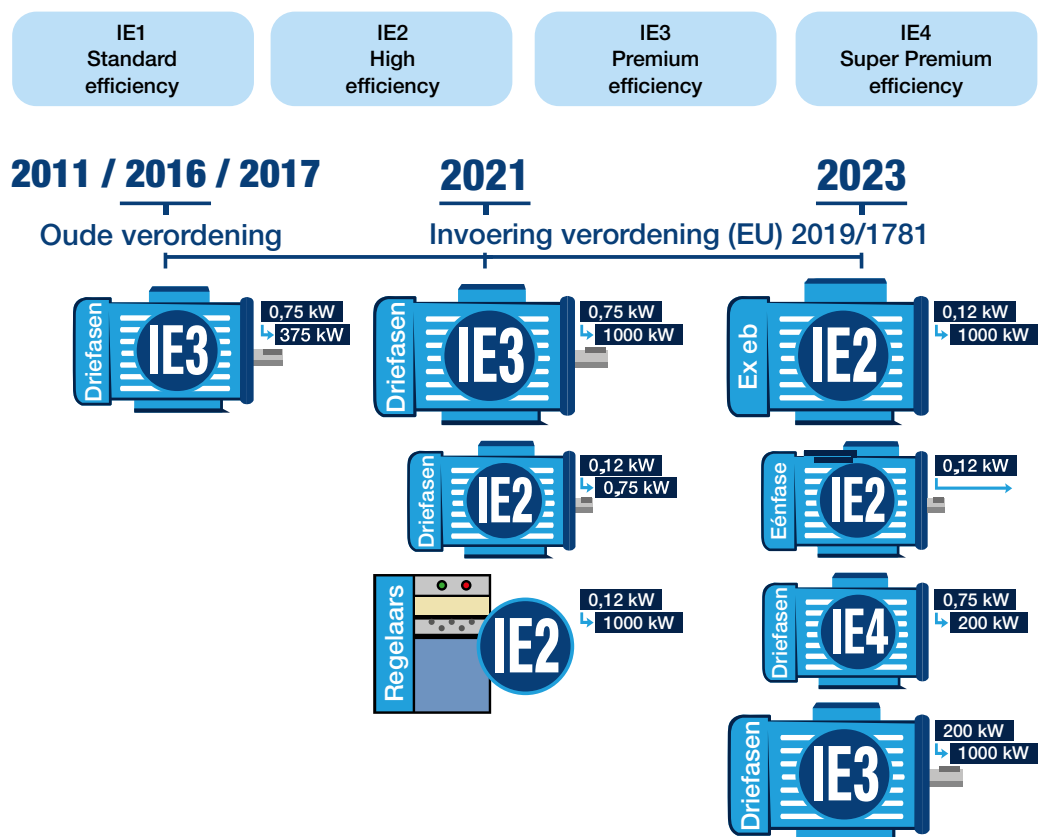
IE1
Standard
efficiency

IE2
High
efficiency

IE3
Premium
efficiency

IE4
Super Premium
efficiency

2011 / 2016 / 2017
Oude verordening

2021
Invoering verordening (EU) 2019/1781

2023

Driefasen
IE3
0,75 kW
375 kW

Driefasen
IE3
0,75 kW
1000 kW

Driefasen
IE2
0,12 kW
0,75 kW

Regelaars
IE2
0,12 kW
1000 kW

Ex eb
IE2
0,12 kW
1000 kW

Eénfase
IE2
0,12 kW

Driefasen
IE4
0,75 kW
200 kW

Driefasen
IE3
200 kW
1000 kW